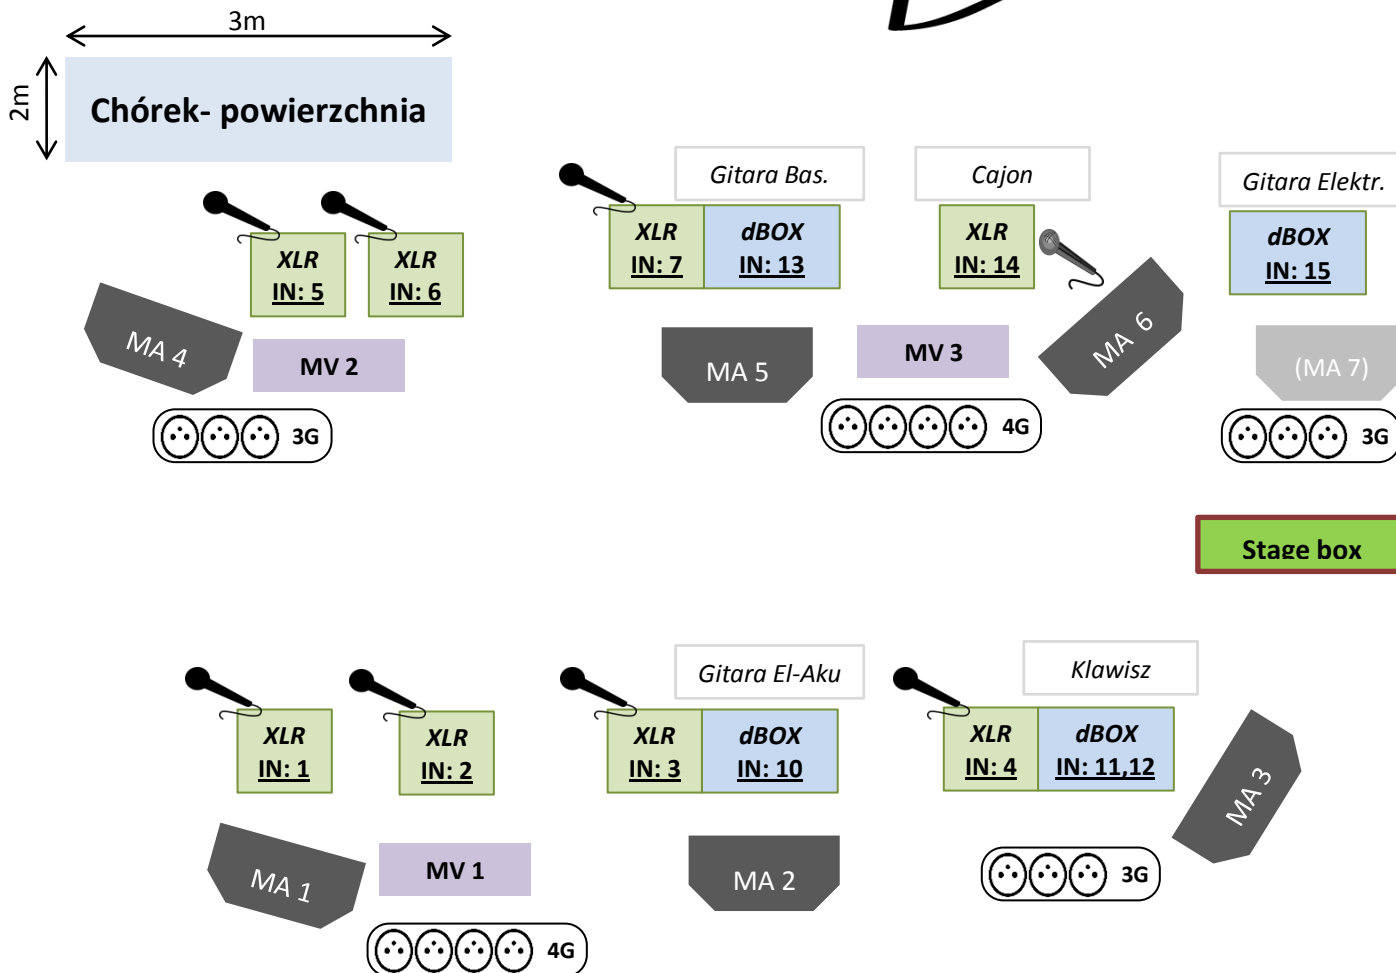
3m

2m

Chórek- powierzchnia

XLR
IN: 5

XLR
IN: 6

MA 4

MV 2

3G

Gitara Bas.

XLR
IN: 7

dBOX
IN: 13

MA 5

Cajon

XLR
IN: 14

MV 3

MA 6

4G

Gitara Elektr.

dBOX
IN: 15

(MA 7)

3G

Stage box

XLR
IN: 1

XLR
IN: 2

MA 1

MV 1

4G

Gitara El-Aku

XLR
IN: 3

dBOX
IN: 10

MA 2

Klawisz

XLR
IN: 4

dBOX
IN: 11,12

3G

MA 3